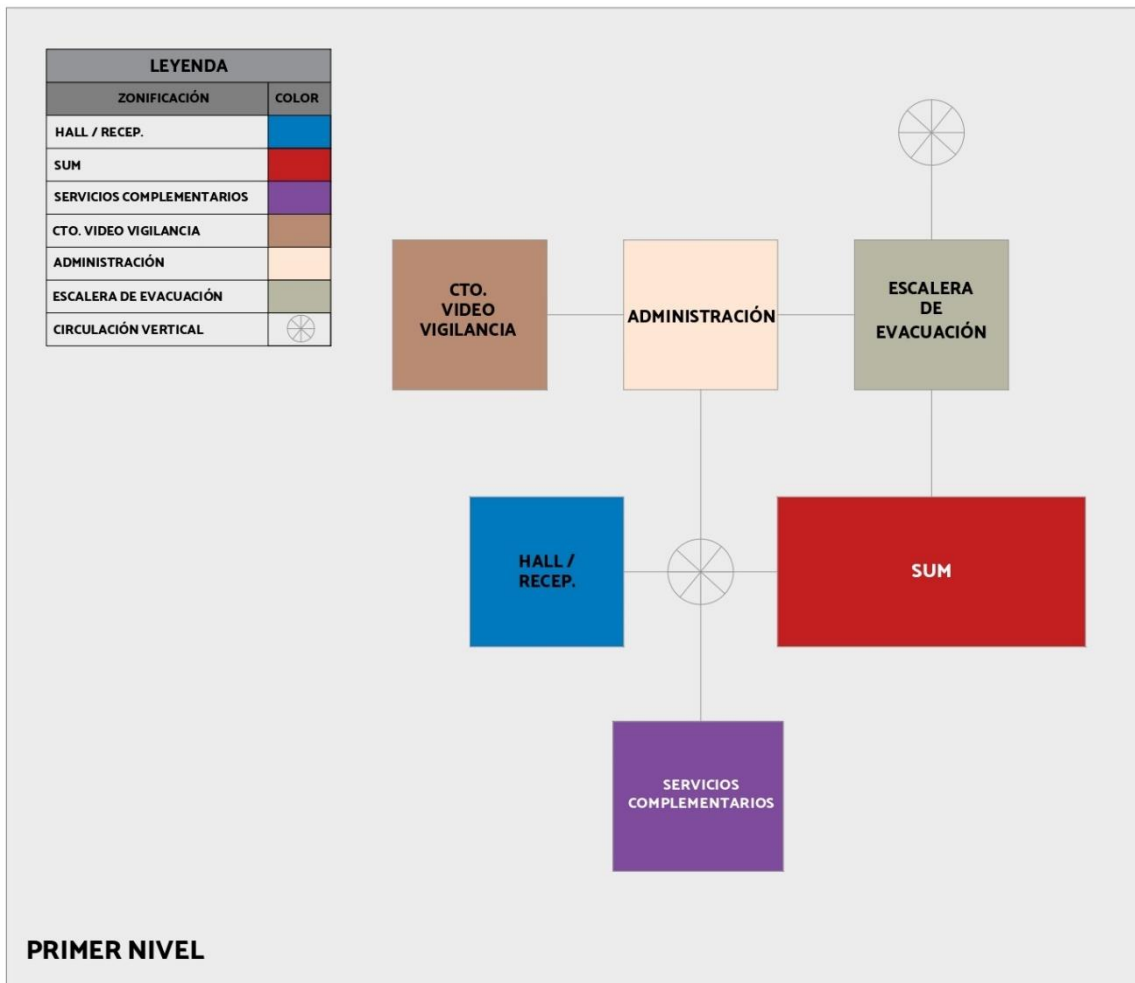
| LEYENDA | |
|---|---|
| ZONIFICACIÓN | COLOR |
| HALL / RECEP. | |
| SUM | |
| SERVICIOS COMPLEMENTARIOS | |
| CTO. VIDEO VIGILANCIA | |
| ADMINISTRACIÓN | |
| ESCALERA DE EVACUACIÓN | |
| CIRCULACIÓN VERTICAL | |

CTO. VIDEO VIGILANCIA

ADMINISTRACIÓN

ESCALERA DE EVACUACIÓN

HALL / RECEP.

SUM

SERVICIOS COMPLEMENTARIOS

PRIMER NIVEL